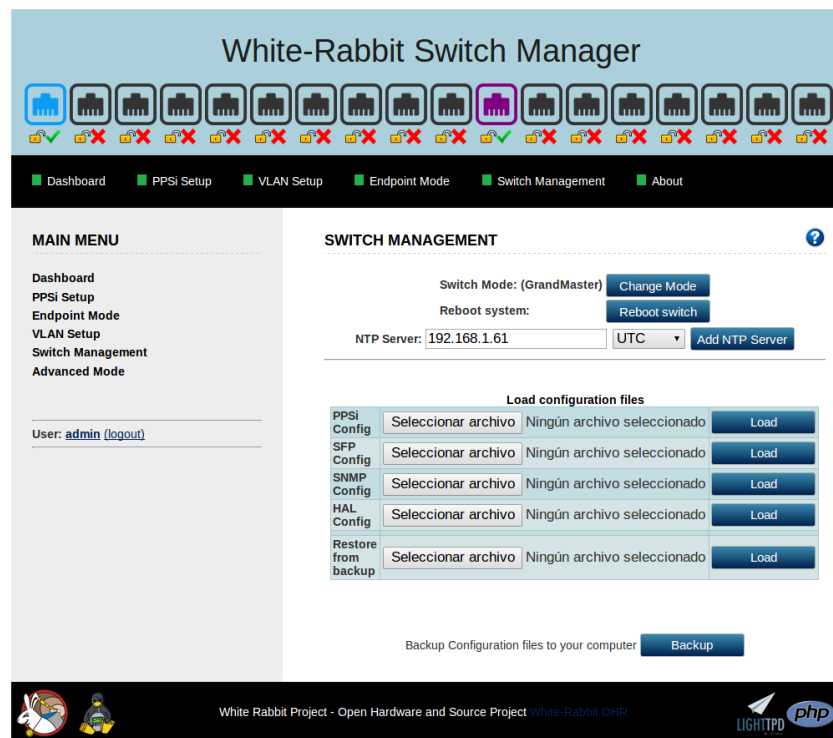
White-Rabbit Switch Manager

Dashboard PPSi Setup VLAN Setup Endpoint Mode Switch Management About

MAIN MENU

Dashboard
PPSi Setup
Endpoint Mode
VLAN Setup
Switch Management
Advanced Mode

User: admin (logout)

SWITCH MANAGEMENT

Switch Mode: (GrandMaster) Change Mode
Reboot system: Reboot switch
NTP Server: 192.168.1.61 UTC Add NTP Server

Load configuration files

| | | |
|---|---|---|
| PPSi Config | Seleccionar archivo Ningún archivo seleccionado | Load |
| SFP Config | Seleccionar archivo Ningún archivo seleccionado | Load |
| SNMP Config | Seleccionar archivo Ningún archivo seleccionado | Load |
| HAL Config | Seleccionar archivo Ningún archivo seleccionado | Load |
| Restore from backup | Seleccionar archivo Ningún archivo seleccionado | Load |

Backup Configuration files to your computer Backup

White Rabbit Project - Open Hardware and Source Project White-Rabbit OHR

LIGHTTPD php